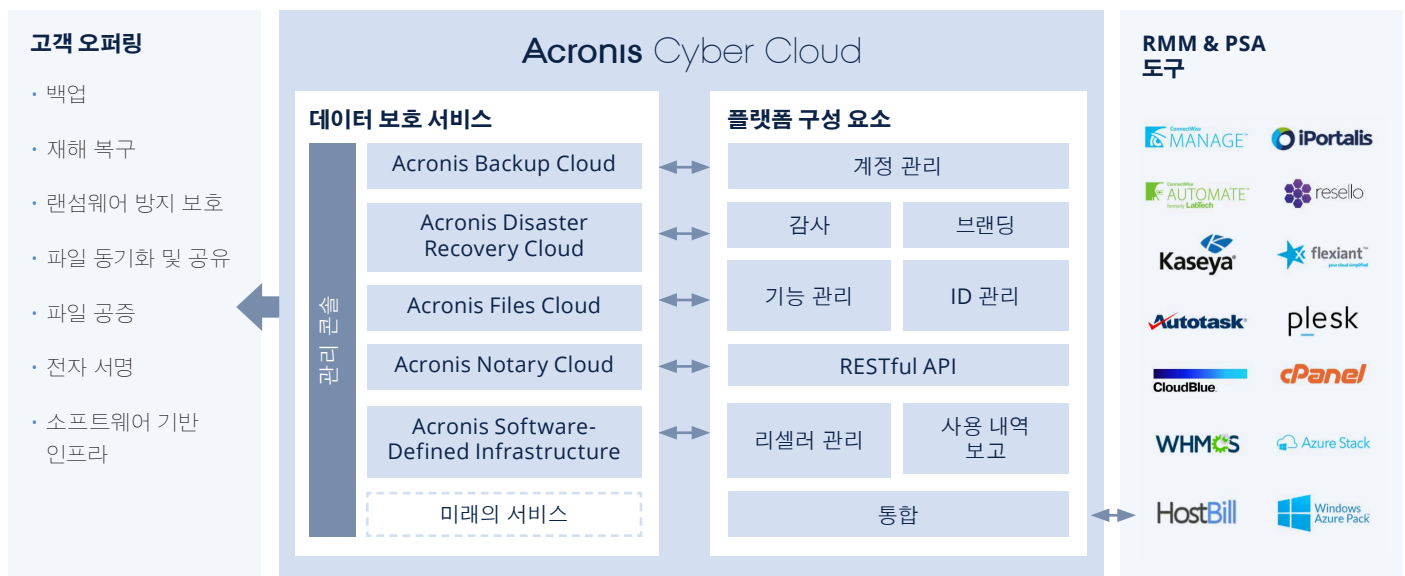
고객 오퍼링

• 백업
• 재해 복구
• 랜섬웨어 방지 보호
• 파일 동기화 및 공유
• 파일 공증
• 전자 서명
• 소프트웨어 기반 인프라

Acronis Cyber Cloud

데이터 보호 서비스

관리 콘솔

Acronis Backup Cloud

Acronis Disaster Recovery Cloud

Acronis Files Cloud

Acronis Notary Cloud

Acronis Software-Defined Infrastructure

미래의 서비스

플랫폼 구성 요소

계정 관리

감사

브랜딩

기능 관리

ID 관리

RESTful API

리셀러 관리

사용 내역 보고

통합

RMM & PSA 도구

ConnectWise MANAGE
iPortalis
ConnectWise AUTOMATE formerly LabTech
resello
Kaseya
flexiant your cloud simplified
Autotask
plesk
CloudBlue
cPanel
WHMCS
Azure Stack
HostBill
Windows Azure Pack